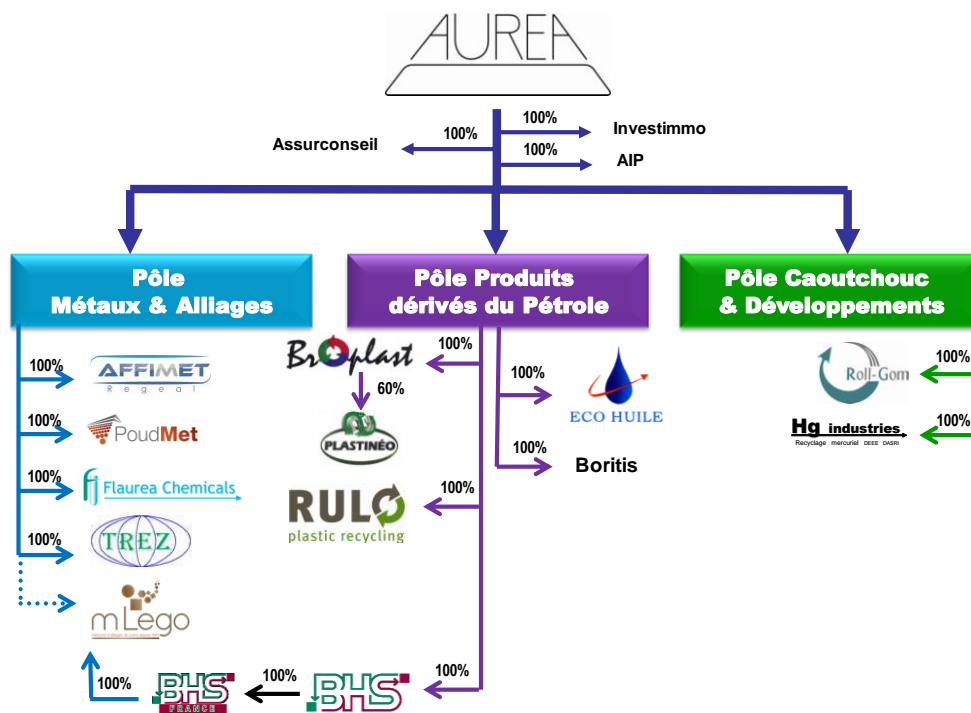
AUREA

Assurconseil
100%
100%
Investimmo
100%
AIP

Pôle Métaux & Alliages

Pôle Produits dérivés du Pétrole

Pôle Caoutchouc & Développements

100%
AFFIMET
Regeal
100%
PoudMet
100%
Flaurea Chemicals
100%
TREZ
mLego
100%
BHS
FRANCE
100%
BHS
100%

BroPlast
100%
60%
PLASTINÉO
100%
RULO
plastic recycling
100%
ECO HUILE
100%
Boritis

100%
Roll-Gom
100%
Hg industries
Recyclage mercuriel DEEE DASRI